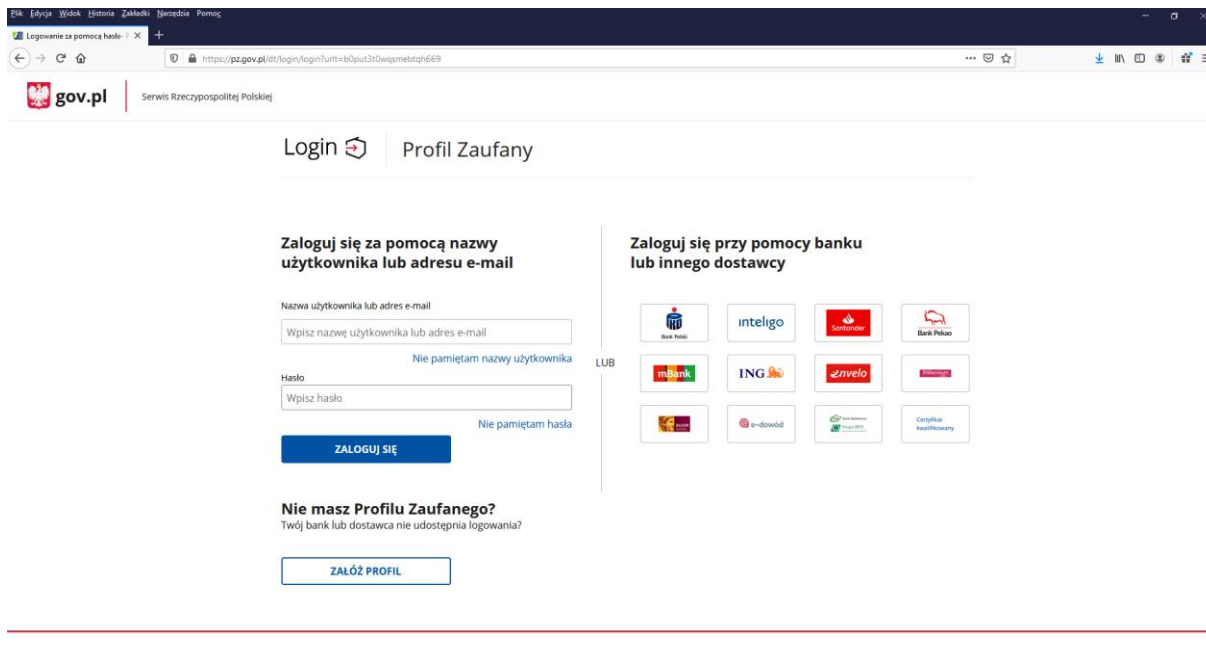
Plik Edycja Widok Historia Zakładki Narzędzia Pomoc

Logowanie za pomocą hasła - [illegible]

https://pz.gov.pl/dt/login/login?urlt=b0put3t0wqsmebtqh669

gov.pl

Serwis Rzeczypospolitej Polskiej

Login

Profil Zaufany

Zaloguj się za pomocą nazwy użytkownika lub adresu e-mail

Nazwa użytkownika lub adres e-mail

Wpisz nazwę użytkownika lub adres e-mail

Nie pamiętam nazwy użytkownika

Hasło

Wpisz hasło

Nie pamiętam hasła

ZALOGUJ SIĘ

LUB

Zaloguj się przy pomocy banku lub innego dostawcy

Bank Polski

inteligo

Santander

Bank Pekao

mBank

ING

envelo

Millennium

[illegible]

e-dowód

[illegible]

Certyfikat kwalifikowany

Nie masz Profilu Zaufanego?

Twój bank lub dostawca nie udostępnia logowania?

ZAŁÓŻ PROFIL